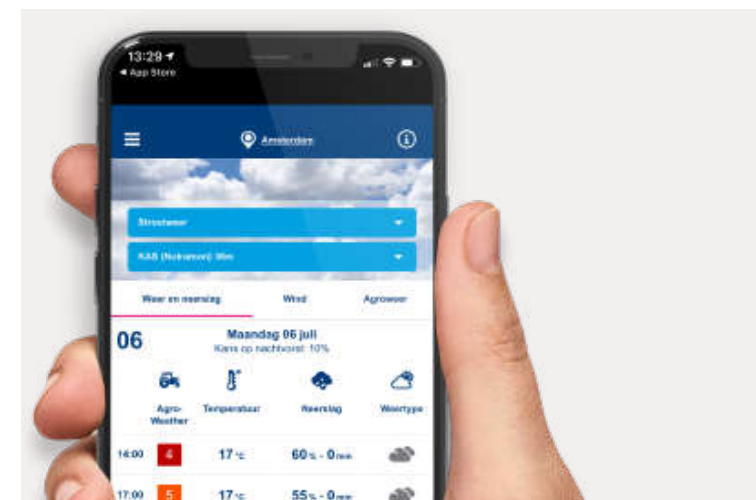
13:28
◂ App Store

Amsterdam

Strooiweer

KAS (Nutramon) 36m

Weer en neerslag
Wind
Agroweer

06
Maandag 06 juli
Kans op nachtvorst: 10%

Agro-Weather
Temperatuur
Neerslag
Weertype

14:00 4 17 °C 60% - 0 mm
17:00 5 17 °C 55% - 0 mm